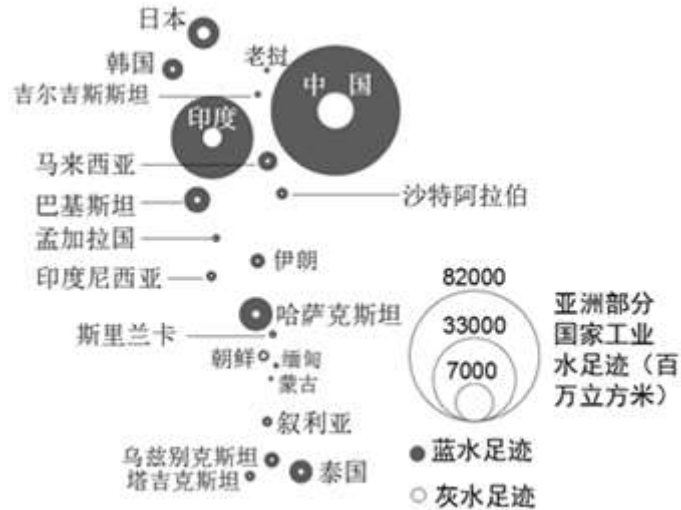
日本
韩国
老挝
吉尔吉斯斯坦
中 国
印度
马来西亚
沙特阿拉伯
巴基斯坦
孟加拉国
印度尼西亚
伊朗
哈萨克斯坦
斯里兰卡
朝鲜
缅甸
蒙古
叙利亚
乌兹别克斯坦
塔吉克斯坦
泰国

82000
33000
7000
亚洲部分国家工业水足迹（百万立方米）
蓝水足迹
灰水足迹